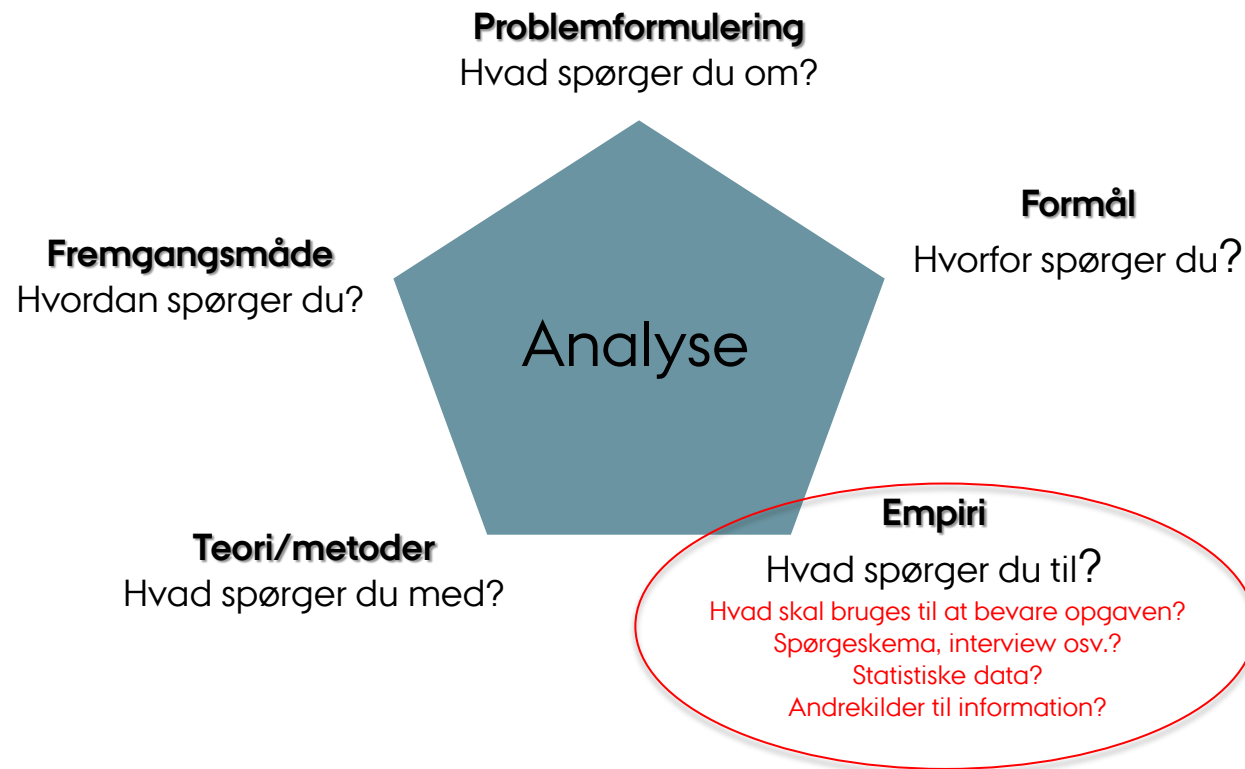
Problemformulering
Hvad spørger du om?

Fremgangsmåde
Hvordan spørger du?

Analyse

Formål
Hvorfor spørger du?

Teori/metoder
Hvad spørger du med?

Empiri
Hvad spørger du til?
Hvad skal bruges til at bevare opgaven?
Spørgeskema, interview osv.?
Statistiske data?
Andrekilder til information?